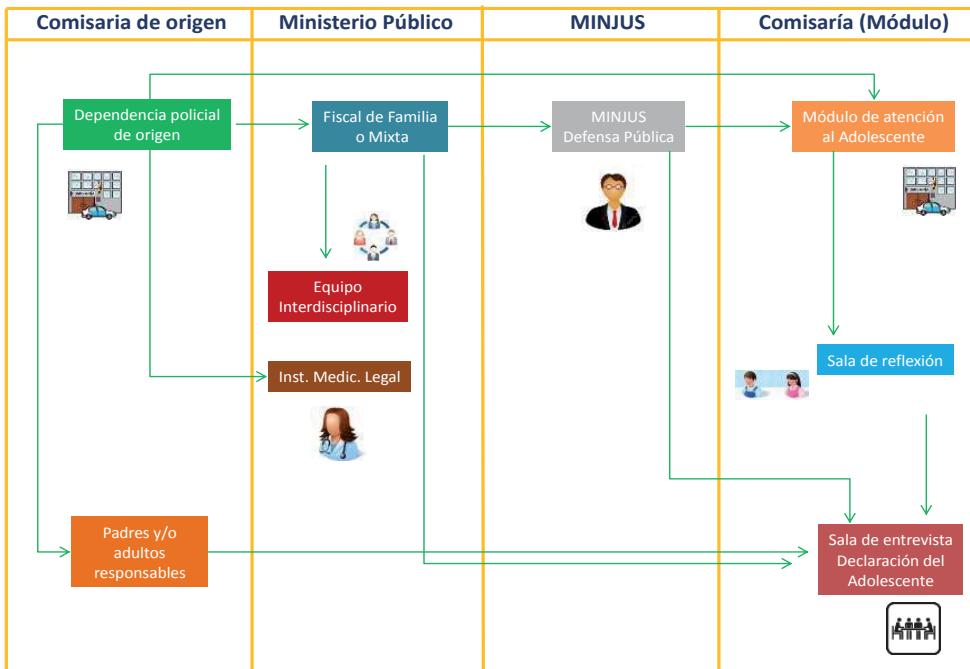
| Comisaria de origen | Ministerio Público | MINJUS | Comisaría (Módulo) |
|---|---|---|---|

Dependencia policial de origen

Fiscal de Familia o Mixta

MINJUS Defensa Pública

Módulo de atención al Adolescente

Equipo Interdisciplinario

Sala de reflexión

Inst. Medic. Legal

Padres y/o adultos responsables

Sala de entrevista Declaración del Adolescente